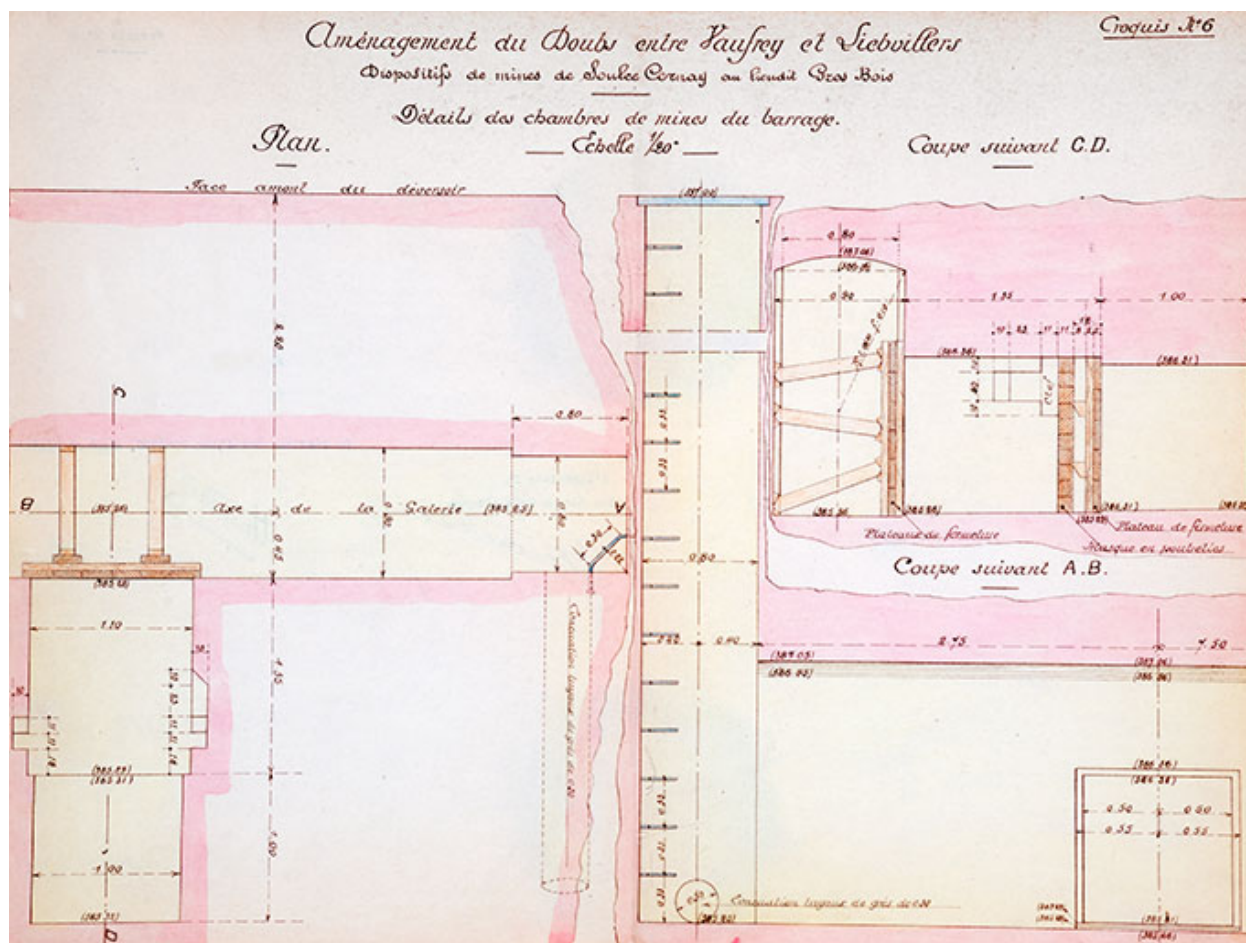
Croquis N°6

Aménagement du Doubs entre Vaufrey et Liebvillers
Dispositifs de mines de Soulce Cernay au lieudit Gros Bois

Détails des chambres de mines du barrage.

Plan.

Échelle $\frac{1}{20}$

Coupe suivant C.D.

Face amont du déversoir

Axe de la Galerie

C

B

A

D

0.80

0.80

0.90

1.35

1.00

1.10

1.00

0.80

0.40

2.75

7.50

0.50

0.50

0.55

0.55

Plateau de fermeture

Plateau de fermeture

Masque en poutrelles

Coupe suivant A.B.

Canalisation tuyaux de grès de 0.30

Canalisation tuyaux de grès de 0.30

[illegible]